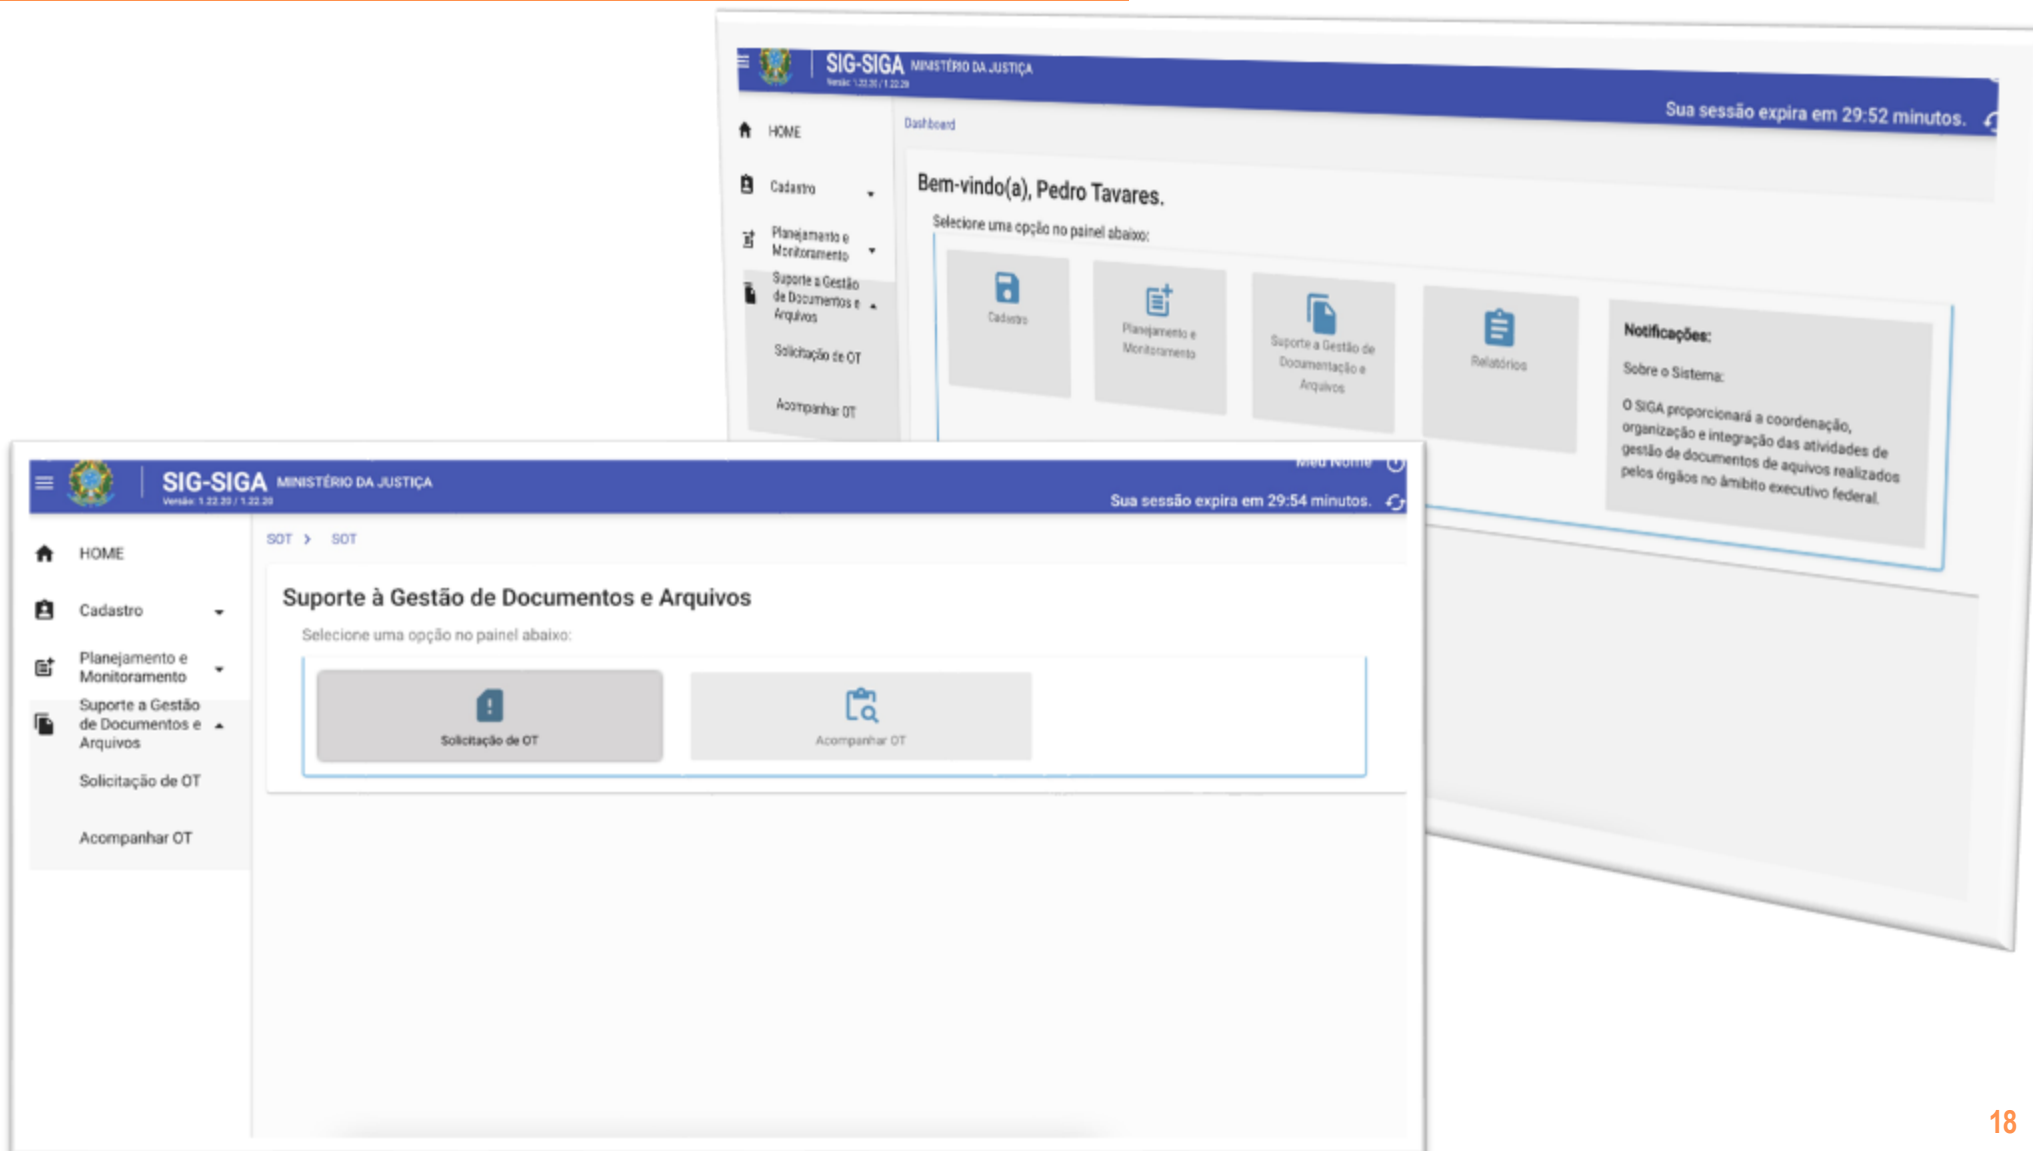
SIG-SIGA MINISTÉRIO DA JUSTIÇA
Versão: 1.22.20 / 1.22.20
Sua sessão expira em 29:52 minutos.

HOME
Cadastro
Planejamento e Monitoramento
Suporte a Gestão de Documentos e Arquivos
Solicitação de OT
Acompanhar OT

Dashboard

Bem-vindo(a), Pedro Tavares.

Selecione uma opção no painel abaixo:

Cadastro
Planejamento e Monitoramento
Suporte a Gestão de Documentação e Arquivos
Relatórios

Notificações:
Sobre o Sistema:
O SIGA proporcionará a coordenação, organização e integração das atividades de gestão de documentos de aquivos realizados pelos órgãos no âmbito executivo federal.

SIG-SIGA MINISTÉRIO DA JUSTIÇA
Versão: 1.22.20 / 1.22.20
Meu Nome
Sua sessão expira em 29:54 minutos.

HOME
Cadastro
Planejamento e Monitoramento
Suporte a Gestão de Documentos e Arquivos
Solicitação de OT
Acompanhar OT

SOT > SOT

Suporte à Gestão de Documentos e Arquivos

Selecione uma opção no painel abaixo:

Solicitação de OT
Acompanhar OT

18